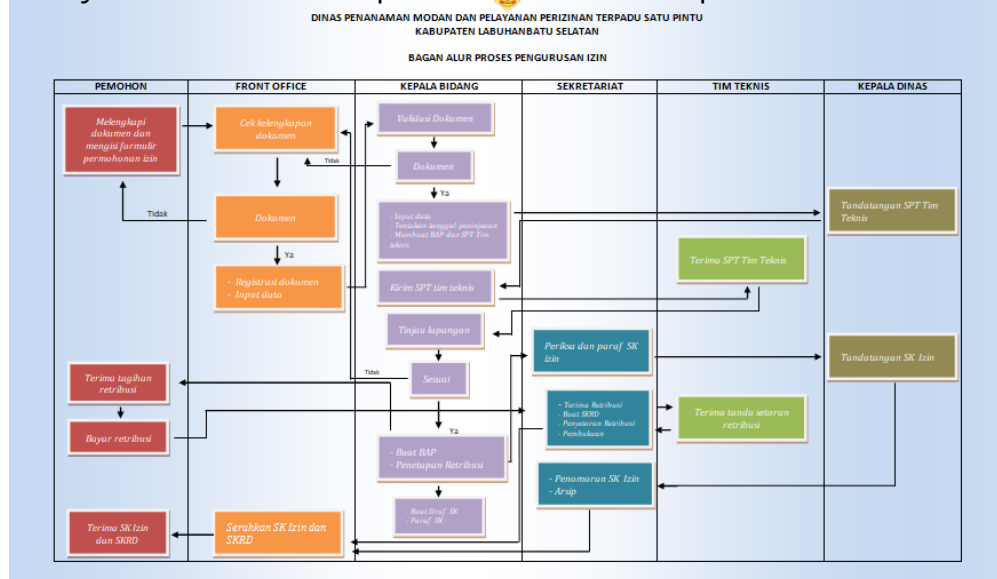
DINAS PENANAMAN MODAN DAN PELAYANAN PERIZINAN TERPADU SATU PINTU
KABUPATEN LABUHANBATU SELATAN

BAGAN ALUR PROSES PENGURUSAN IZIN

| PEMOHON | FRONT OFFICE | KEPALA BIDANG | SEKRETARIAT | TIM TEKNIS | KEPALA DINAS |
|---|---|---|---|---|---|

Melengkapi dokumen dan mengisi formulir permohonan izin

Cek kelengkapan dokumen

Validasi Dokumen

Tidak

Dokumen

Ya

Tidak

Dokumen

- Input data
- Tentukan tanggal peninjauan
- Membuat BAP dan SPT Tim teknis

Tandatangan SPT Tim Teknis

Ya

- Registrasi dokumen
- Input data

Terima SPT Tim Teknis

Kirim SPT tim teknis

Tinjau lapangan

Periksa dan paraf SK izin

Tandatangan SK Izin

Tidak

Terima tagihan retribusi

Sesuai

- Terima Retribusi
- Buat SKRD
- Penyetoran Retribusi
- Pembukuan

Terima tanda setoran retribusi

Bayar retribusi

Ya

- Buat BAP
- Penetapan Retribusi

- Penomoran SK Izin
- Arsip

- Buat Draf SK
- Paraf SK

Terima SK Izin dan SKRD

Serahkan SK Izin dan SKRD